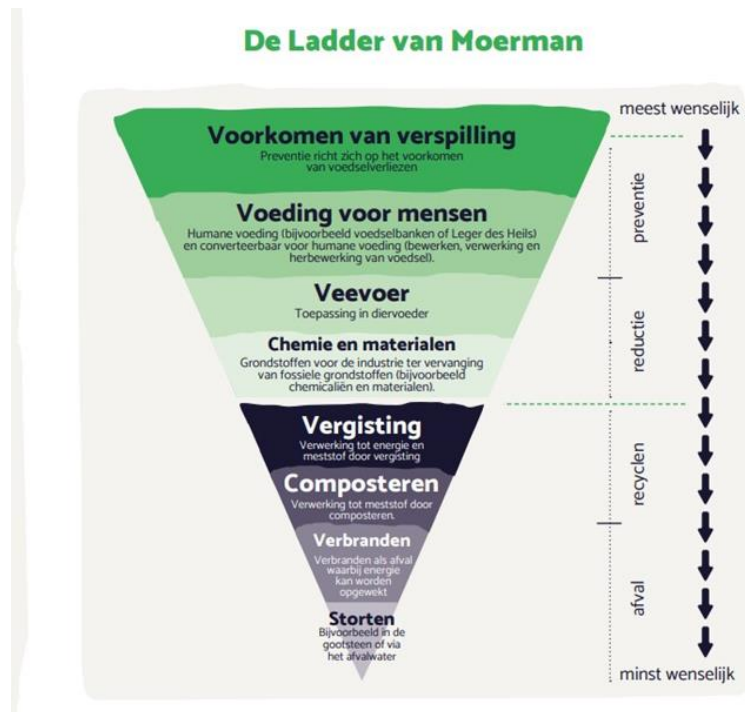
De Ladder van Moerman

Voorkomen van verspilling
Preventie richt zich op het voorkomen van voedselverliezen

Voeding voor mensen
Humane voeding (bijvoorbeeld voedselbanken of Leger des Heils) en converteerbaar voor humane voeding (bewerken, verwerking en herbewerking van voedsel).

Veevoer
Toepassing in diervoeder

Chemie en materialen
Grondstoffen voor de industrie ter vervanging van fossiele grondstoffen (bijvoorbeeld chemicaliën en materialen).

Vergisting
Verwerking tot energie en meststof door vergisting

Composteren
Verwerking tot meststof door composteren.

Verbranden
Verbranden als afval waarbij energie kan worden opgewekt

Storten
Bijvoorbeeld in de gootsteen of via het afvalwater

meest wenselijk
preventie
reductie
recyclen
afval
minst wenselijk